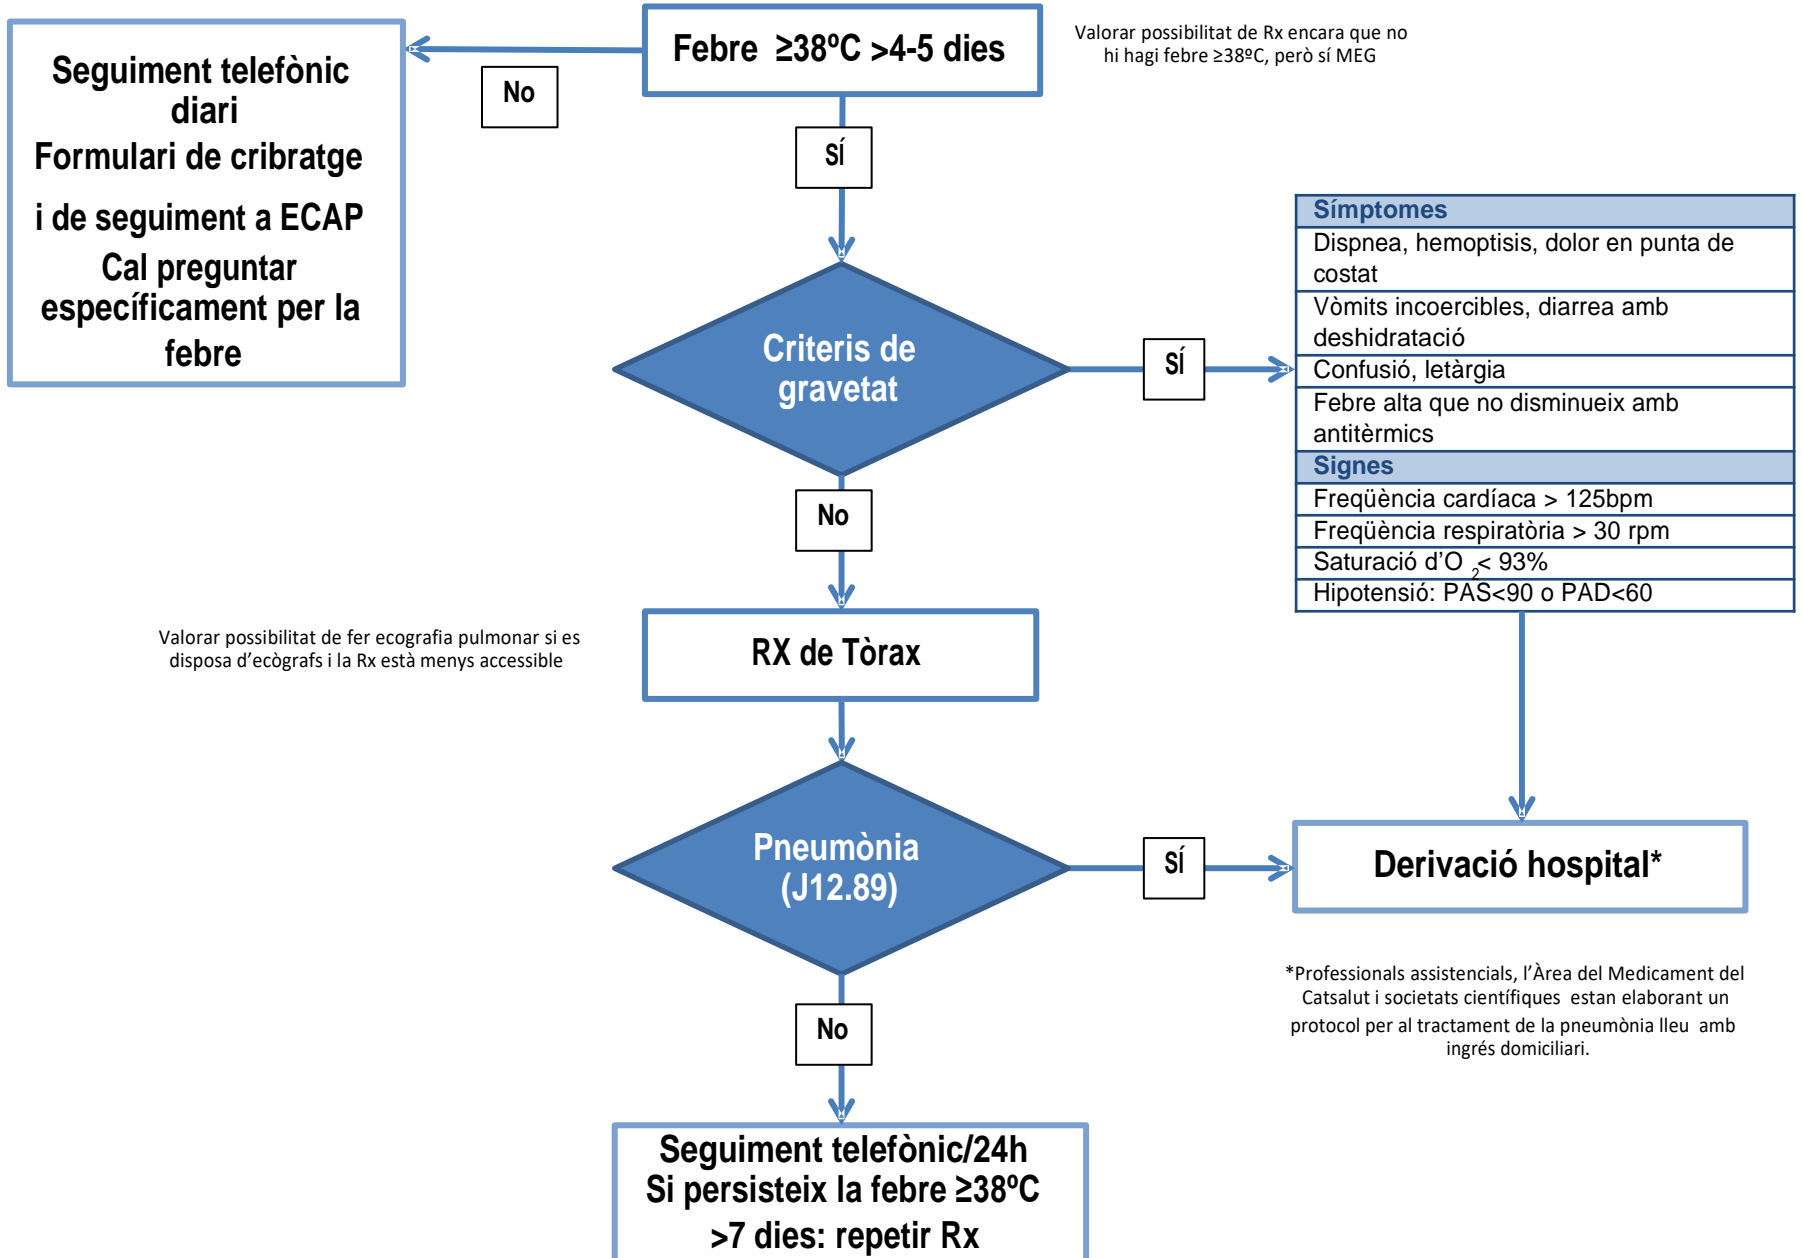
Febre ≥38ºC >4-5 dies

Valorar possibilitat de Rx encara que no hi hagi febre ≥38ºC, però sí MEG

No

Seguiment telefònic diari
Formulari de cribratge i de seguiment a ECAP
Cal preguntar específicament per la febre

SÍ

Criteris de gravetat

SÍ

| Símptomes |
|---|
| Dispnea, hemoptisis, dolor en punta de costat |
| Vòmits incoercibles, diarrea amb deshidratació |
| Confusió, letàrgia |
| Febre alta que no disminueix amb antitèrmics |
| Signes |
| Freqüència cardíaca > 125bpm |
| Freqüència respiratòria > 30 rpm |
| Saturació d'O $_2$< 93% |
| Hipotensió: PAS<90 o PAD<60 |

No

Valorar possibilitat de fer ecografia pulmonar si es disposa d'ecògrafs i la Rx està menys accessible

RX de Tòrax

Pneumònia (J12.89)

SÍ

Derivació hospital*

*Professionals assistencials, l'Àrea del Medicament del Catsalut i societats científiques estan elaborant un protocol per al tractament de la pneumònia lleu amb ingrés domiciliari.

No

Seguiment telefònic/24h
Si persisteix la febre ≥38ºC >7 dies: repetir Rx